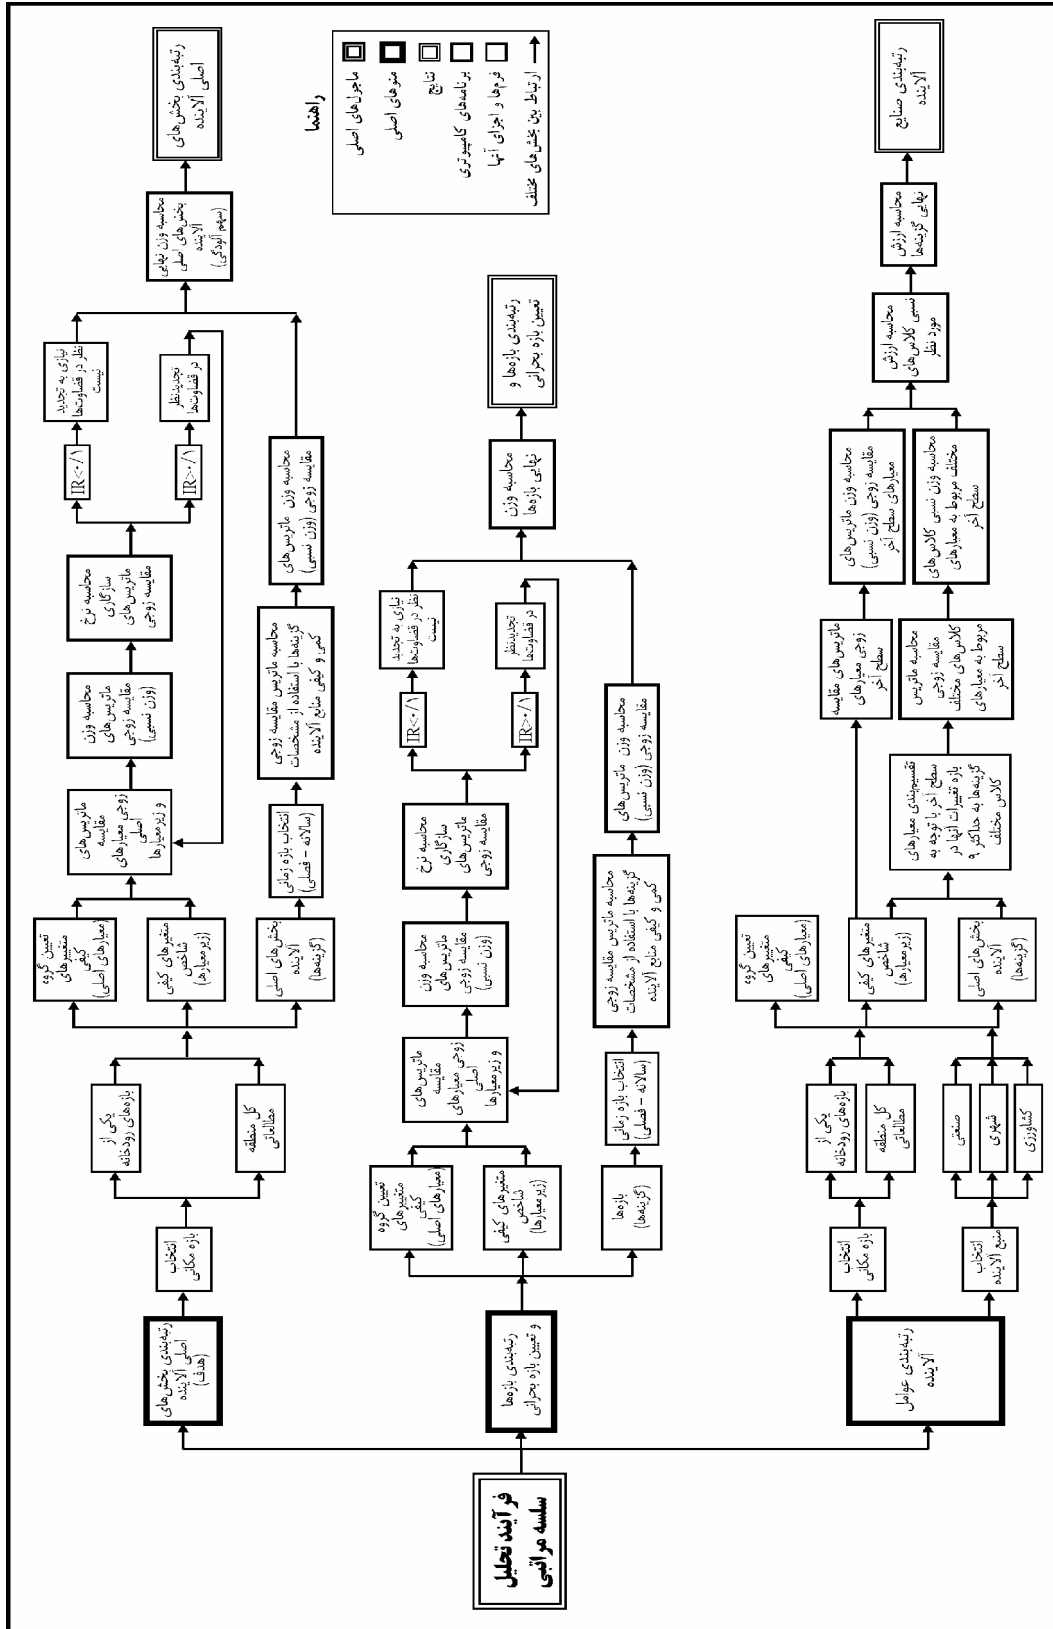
فرآیند تحلیل سلسه مراتبی

رتبه‌بندی بخش‌های اصلی آلاینده (هدف)

انتخاب بازه مکانی

یکی از بازه‌های رودخانه

کل منطقه مطالعاتی

تعیین گروه متغیرهای کیفی (معیارهای اصلی)

متغیرهای کیفی شاخص (زیرمعیارها)

بخش‌های اصلی آلاینده (گزینه‌ها)

ماتریس‌های مقایسه زوجی معیارهای اصلی و زیرمعیارها

محاسبه وزن ماتریس‌های مقایسه زوجی (وزن نسبی)

محاسبه نرخ سازگاری ماتریس‌های مقایسه زوجی

IR<۰/۱

IR>۰/۱

نیازی به تجدید نظر در قضاوت‌ها نیست

تجدیدنظر در قضاوت‌ها

انتخاب بازه زمانی (سالانه – فصلی)

محاسبه ماتریس مقایسه زوجی گزینه‌ها با استفاده از مشخصات کمی و کیفی منابع آلاینده

محاسبه وزن ماتریس‌های مقایسه زوجی (وزن نسبی)

محاسبه وزن نهائی بخش‌های اصلی آلاینده (سهم آلودگی)

رتبه‌بندی بخش‌های اصلی آلاینده

رتبه‌بندی بازه‌ها و تعیین بازه بحرانی

تعیین گروه متغیرهای کیفی (معیارهای اصلی)

متغیرهای کیفی شاخص (زیرمعیارها)

بازه‌ها (گزینه‌ها)

ماتریس‌های مقایسه زوجی معیارهای اصلی و زیرمعیارها

محاسبه وزن ماتریس‌های مقایسه زوجی (وزن نسبی)

محاسبه نرخ سازگاری ماتریس‌های مقایسه زوجی

IR<۰/۱

IR>۰/۱

نیازی به تجدید نظر در قضاوت‌ها نیست

تجدیدنظر در قضاوت‌ها

انتخاب بازه زمانی (سالانه – فصلی)

محاسبه ماتریس مقایسه زوجی گزینه‌ها با استفاده از مشخصات کمی و کیفی منابع آلاینده

محاسبه وزن ماتریس‌های مقایسه زوجی (وزن نسبی)

محاسبه وزن نهائی بازه‌ها

رتبه‌بندی بازه‌ها و تعیین بازه بحرانی

رتبه‌بندی عوامل آلاینده

انتخاب بازه مکانی

یکی از بازه‌های رودخانه

کل منطقه مطالعاتی

انتخاب منبع آلاینده

صنعتی

شهری

کشاورزی

تعیین گروه متغیرهای کیفی (معیارهای اصلی)

متغیرهای کیفی شاخص (زیرمعیارها)

بخش‌های اصلی آلاینده (گزینه‌ها)

تقسیم‌بندی معیارهای سطح آخر با توجه به بازه تغییرات آنها در گزینه‌ها به حداکثر ۹ کلاس مختلف

ماتریس‌های مقایسه زوجی معیارهای سطح آخر

محاسبه ماتریس مقایسه زوجی کلاس‌های مختلف مربوط به معیارهای سطح آخر

محاسبه وزن ماتریس‌های مقایسه زوجی (وزن نسبی) معیارهای سطح آخر

محاسبه وزن نسبی کلاس‌های مختلف مربوط به معیارهای سطح آخر

محاسبه ارزش نسبی کلاس‌های مورد نظر

محاسبه ارزش نهائی گزینه‌ها

رتبه‌بندی صنایع آلاینده

راهنما

ماجول‌های اصلی

متن‌های اصلی

نتایج

برنامه‌های کامپیوتری

فرم‌ها و اجزای آنها

ارتباط بین بخش‌های مختلف